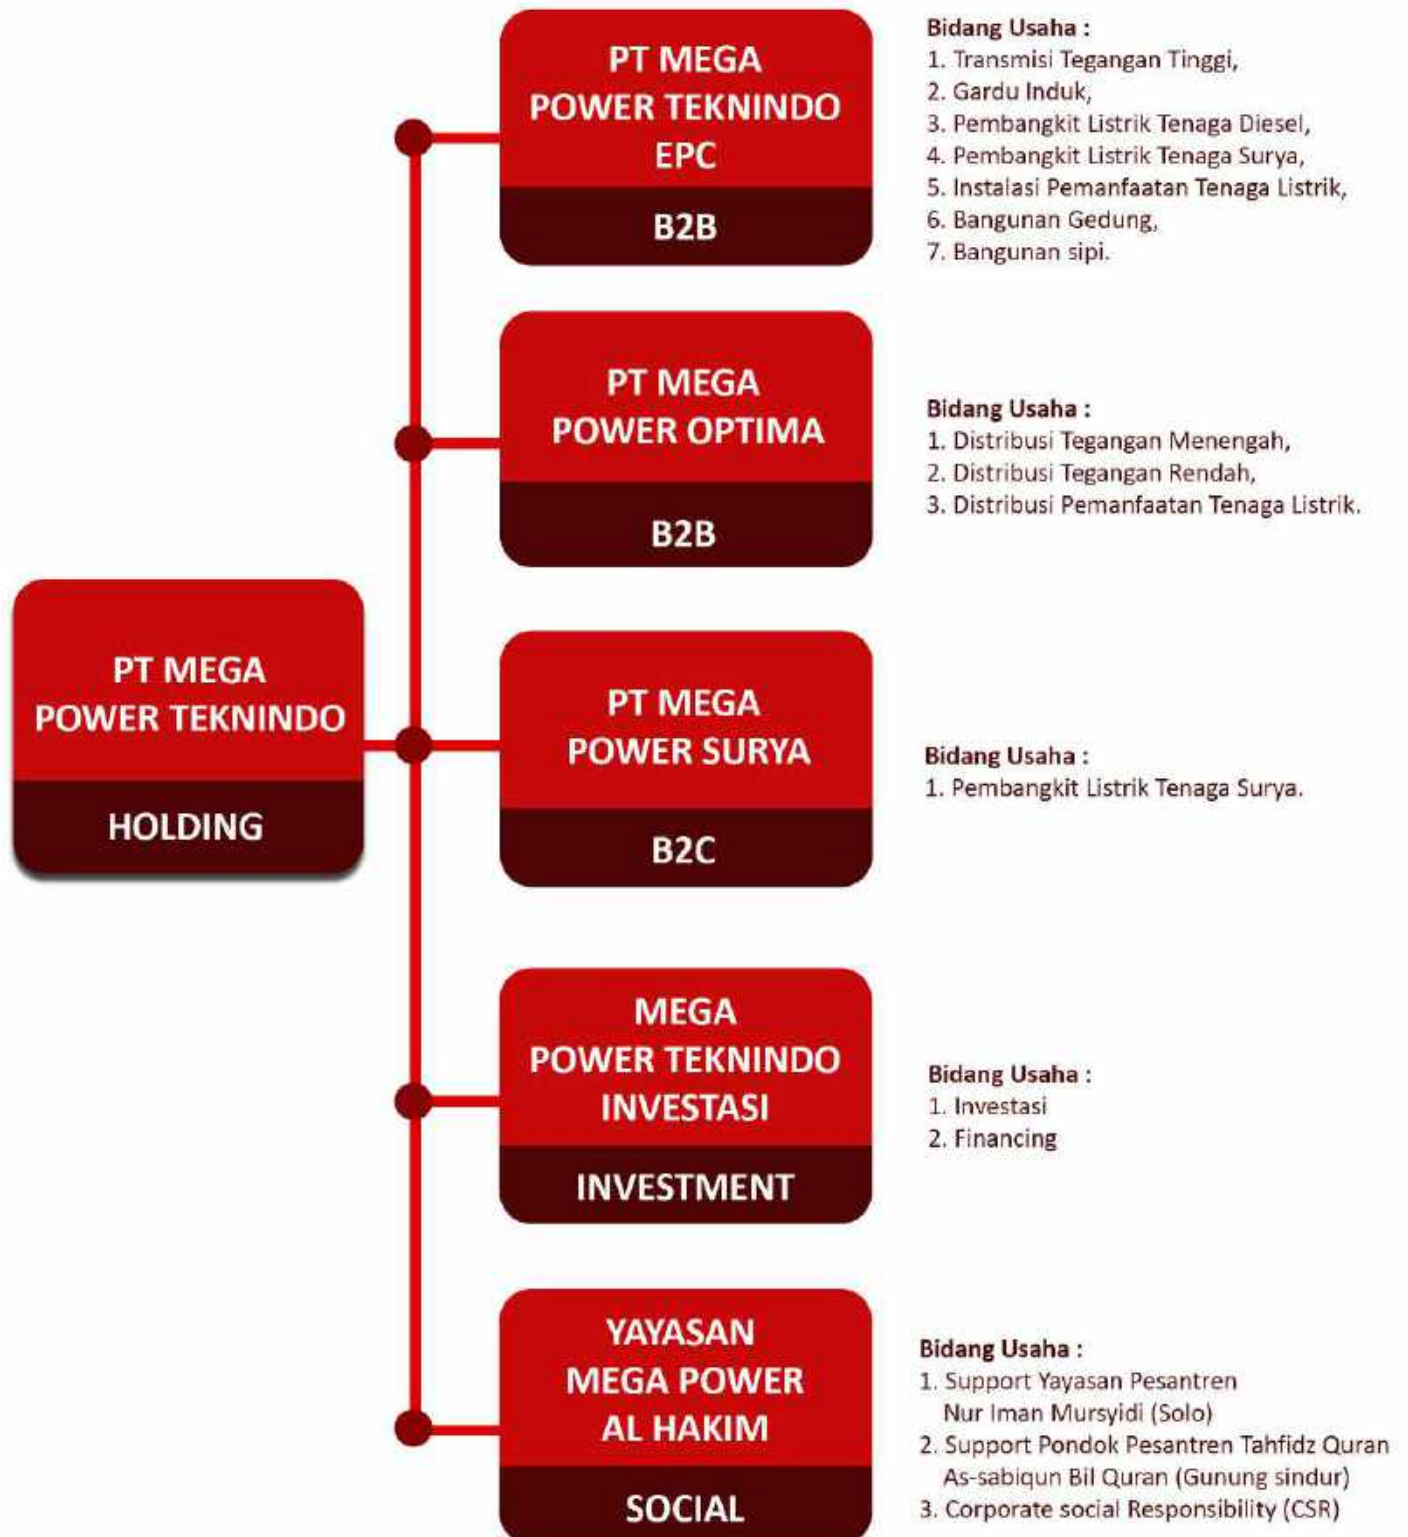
PT MEGA POWER TEKNINDO
HOLDING

PT MEGA POWER TEKNINDO EPC
B2B

Bidang Usaha :
1. Transmisi Tegangan Tinggi,
2. Gardu Induk,
3. Pembangkit Listrik Tenaga Diesel,
4. Pembangkit Listrik Tenaga Surya,
5. Instalasi Pemanfaatan Tenaga Listrik,
6. Bangunan Gedung,
7. Bangunan sipi.

PT MEGA POWER OPTIMA
B2B

Bidang Usaha :
1. Distribusi Tegangan Menengah,
2. Distribusi Tegangan Rendah,
3. Distribusi Pemanfaatan Tenaga Listrik.

PT MEGA POWER SURYA
B2C

Bidang Usaha :
1. Pembangkit Listrik Tenaga Surya.

MEGA POWER TEKNINDO INVESTASI
INVESTMENT

Bidang Usaha :
1. Investasi
2. Financing

YAYASAN MEGA POWER AL HAKIM
SOCIAL

Bidang Usaha :
1. Support Yayasan Pesantren Nur Iman Mursyidi (Solo)
2. Support Pondok Pesantren Tahfidz Quran As-sabiqun Bil Quran (Gunung sindur)
3. Corporate social Responsibility (CSR)